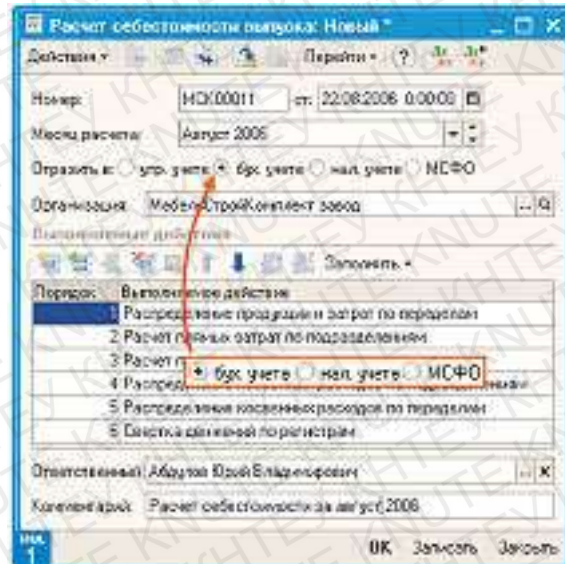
Расчет себестоимости выпуска: Новый *

Действия ▾ Перейти ▾ ?

Номер: МСК00011 от: 22.08.2006 0:00:00

Месяц расчета: Август 2006

Отразить в: упр. учете бух. учете нал. учете МСФО

Организация: МебельСтройКомплект завод

Выполняемые действия

Заполнить ▾

| Порядок | Выполняемое действие |
|---|---|
| 1 | Распределение продукции и затрат по переделам |
| 2 | Расчет прямых затрат по подразделениям |
| 3 | Расчет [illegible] |
| 4 | Распред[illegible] |
| 5 | Распределение косвенных расходов по переделам |
| 6 | Сверка движений по регистрам |

бух. учете нал. учете МСФО

Ответственный: Абдулов Юрий Владимирович

Комментарий: Расчет себестоимости за август 2006

OK Записать Закрыть

KHTEY KNUTE